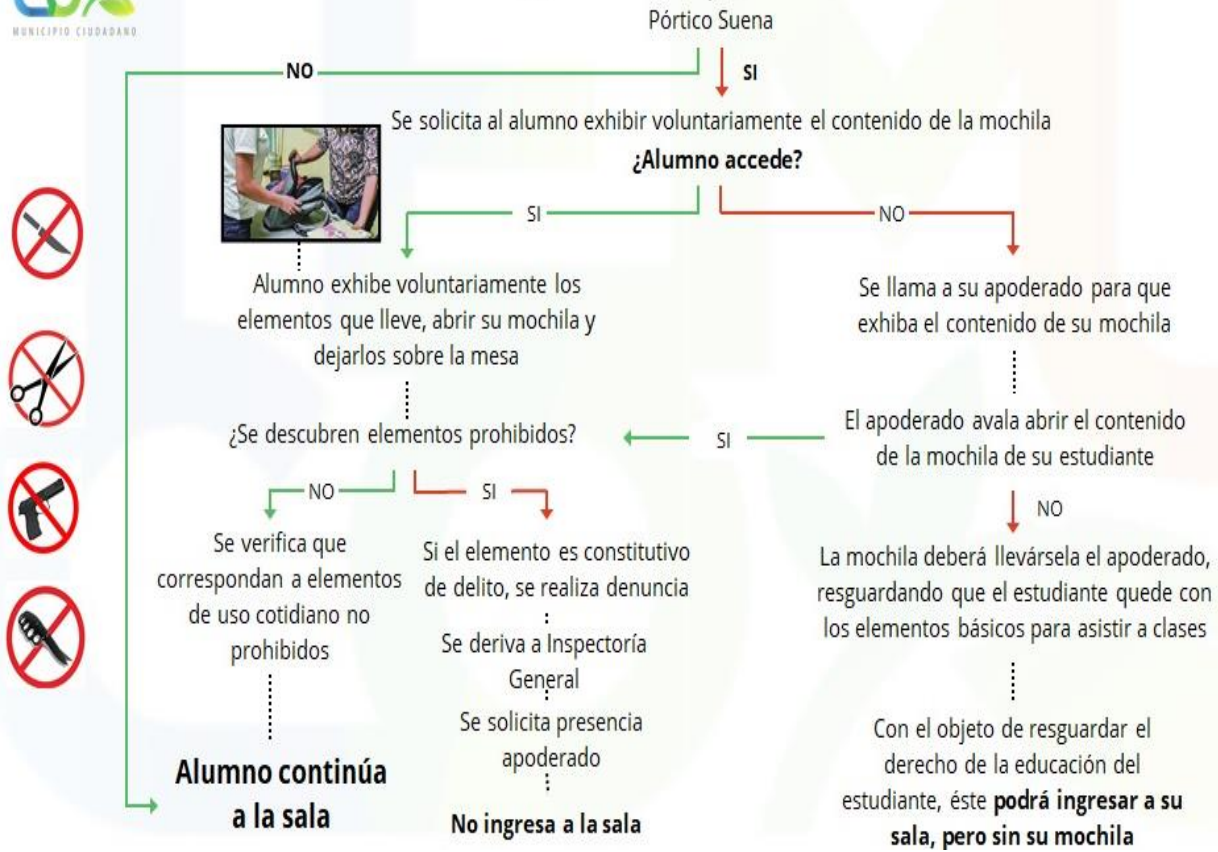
MUNICIPIO CIUDADANO

Pórtico Suena

NO

SI

Se solicita al alumno exhibir voluntariamente el contenido de la mochila

**¿Alumno accede?**

SI

NO

Alumno exhibe voluntariamente los elementos que lleve, abrir su mochila y dejarlos sobre la mesa

Se llama a su apoderado para que exhiba el contenido de su mochila

¿Se descubren elementos prohibidos?

SI

El apoderado avala abrir el contenido de la mochila de su estudiante

NO

SI

NO

Se verifica que correspondan a elementos de uso cotidiano no prohibidos

Si el elemento es constitutivo de delito, se realiza denuncia

Se deriva a Inspectoría General

Se solicita presencia apoderado

La mochila deberá llevársela el apoderado, resguardando que el estudiante quede con los elementos básicos para asistir a clases

Con el objeto de resguardar el derecho de la educación del estudiante, éste **podrá ingresar a su sala, pero sin su mochila**

**Alumno continúa a la sala**

**No ingresa a la sala**